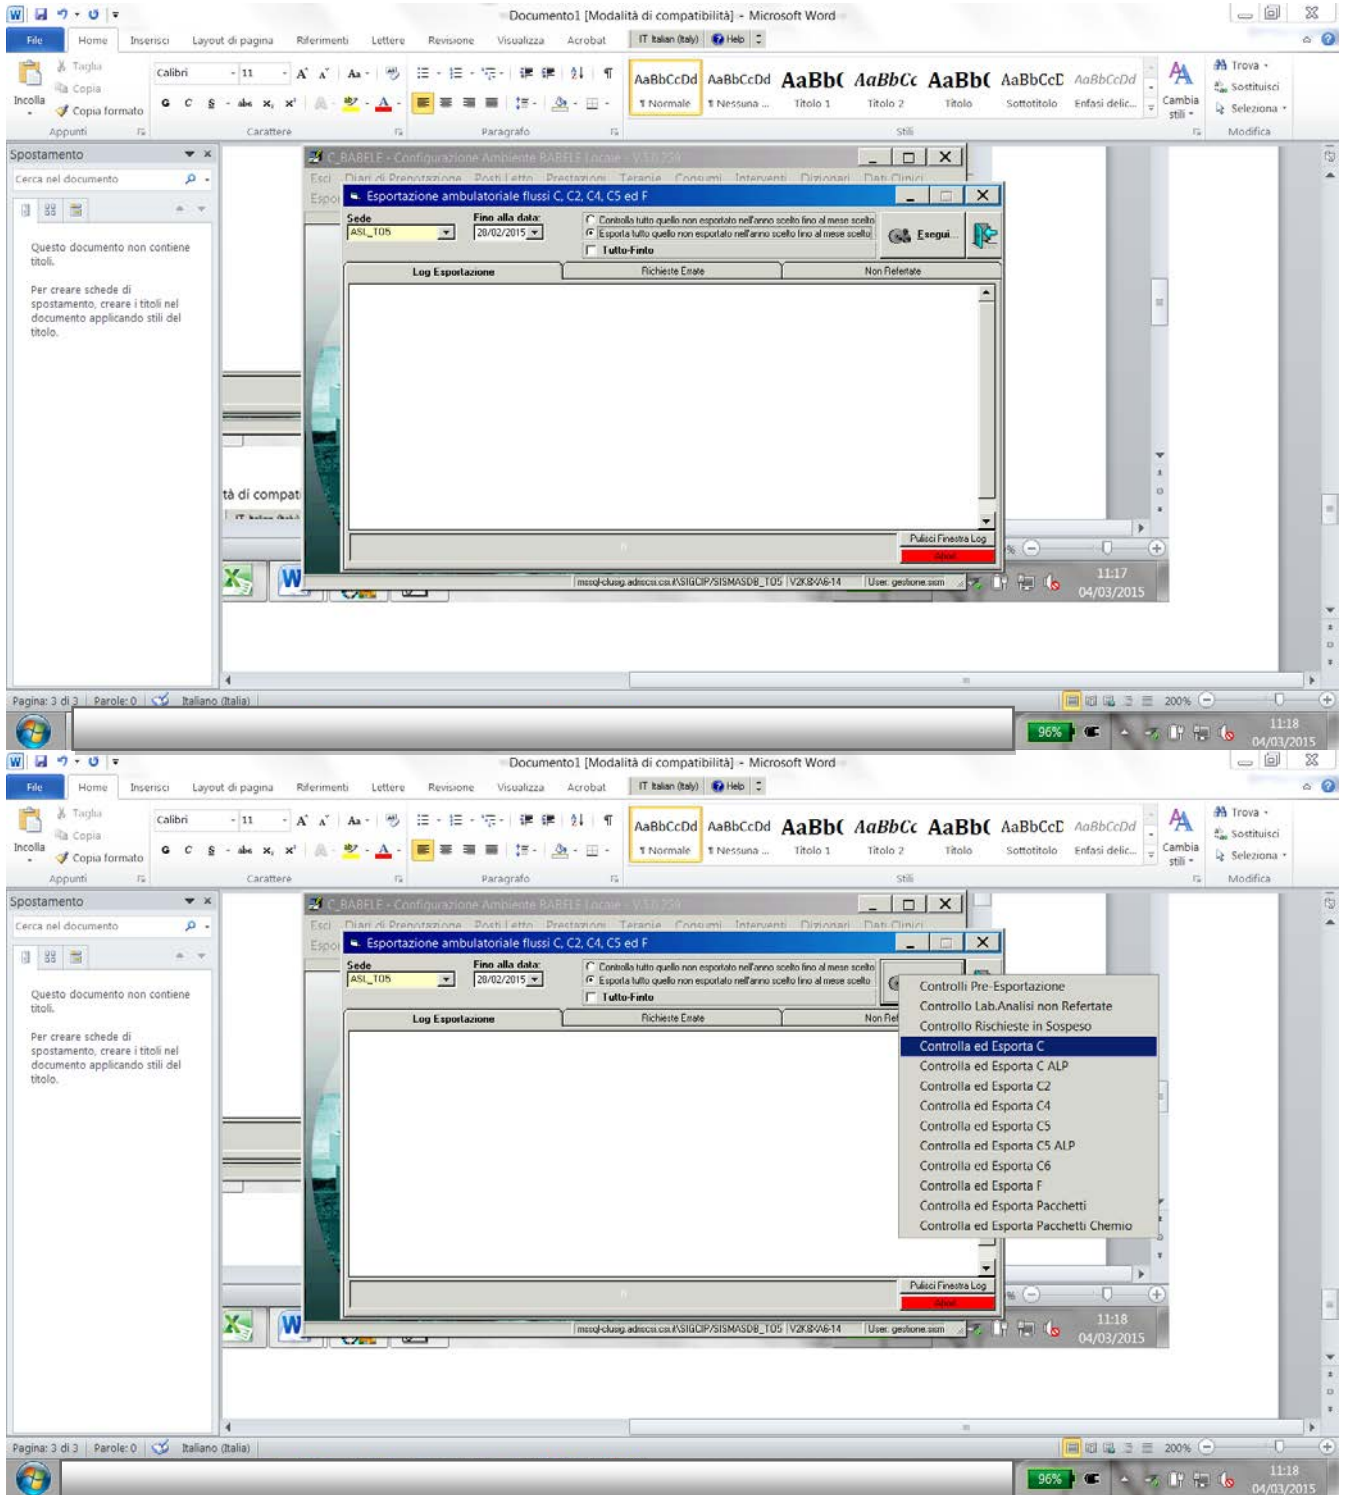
Documento1 [Modalità di compatibilità] - Microsoft Word

File | Home | Inserisci | Layout di pagina | Riferimenti | Lettere | Revisione | Visualizza | Acrobat | IT Italian (Italy) | Help

Taglia
Copia
Incolla
Copia formato
Appunti
Calibri 11
G C S abc $x_2$ $x^2$
Carattere
Paragrafo
AaBbCcDd ¶ Normale | AaBbCcDd ¶ Nessuna ... | AaBb( Titolo 1 | AaBbCc Titolo 2 | AaBb( Titolo | AaBbCcD Sottotitolo | AaBbCcDd Enfasi delic...
Stili
Cambia stili
Trova
Sostituisci
Seleziona
Modifica

Spostamento
Cerca nel documento
Questo documento non contiene titoli.
Per creare schede di spostamento, creare i titoli nel documento applicando stili del titolo.

C_BABELE - Configurazione Ambiente BABELE Locale - V.5.0.259
Esci | Diari di Prenotazione | Posti Letto | Prestazioni | Terapie | Consumi | Interventi | Dizionari | Dati Clinici

Esportazione ambulatoriale flussi C, C2, C4, C5 ed F
Sede
ASL_T05
Fino alla data:
28/02/2015
Controlla tutto quello non esportato nell'anno scelto fino al mese scelto
Esporta tutto quello non esportato nell'anno scelto fino al mese scelto
Tutto-Finto
Esegui
Log Esportazione | Richieste Errate | Non Refertate
Pulisci Finestra Log
Abort
mssql-cluag.adrsccs.cs.it\SIGCIP/SISMASDB_T05 | V2K8/V6-14 | User: gestione.sism

tà di compat

11:17
04/03/2015

Pagina: 3 di 3 | Parole: 0 | Italiano (Italia) | 200%
96%
11:18
04/03/2015

Documento1 [Modalità di compatibilità] - Microsoft Word

File | Home | Inserisci | Layout di pagina | Riferimenti | Lettere | Revisione | Visualizza | Acrobat | IT Italian (Italy) | Help

Taglia
Copia
Incolla
Copia formato
Appunti
Calibri 11
Carattere
Paragrafo
AaBbCcDd ¶ Normale | AaBbCcDd ¶ Nessuna ... | AaBb( Titolo 1 | AaBbCc Titolo 2 | AaBb( Titolo | AaBbCcD Sottotitolo | AaBbCcDd Enfasi delic...
Stili
Cambia stili
Trova
Sostituisci
Seleziona
Modifica

Spostamento
Cerca nel documento
Questo documento non contiene titoli.
Per creare schede di spostamento, creare i titoli nel documento applicando stili del titolo.

C_BABELE - Configurazione Ambiente BABELE Locale - V.5.0.259
Esci | Diari di Prenotazione | Posti Letto | Prestazioni | Terapie | Consumi | Interventi | Dizionari | Dati Clinici

Esportazione ambulatoriale flussi C, C2, C4, C5 ed F
Sede
ASL_T05
Fino alla data:
28/02/2015
Controlla tutto quello non esportato nell'anno scelto fino al mese scelto
Esporta tutto quello non esportato nell'anno scelto fino al mese scelto
Tutto-Finto
Log Esportazione | Richieste Errate | Non Ref

Controlli Pre-Esportazione
Controllo Lab.Analisi non Refertate
Controllo Rischieste in Sospeso
Controlla ed Esporta C
Controlla ed Esporta C ALP
Controlla ed Esporta C2
Controlla ed Esporta C4
Controlla ed Esporta C5
Controlla ed Esporta C5 ALP
Controlla ed Esporta C6
Controlla ed Esporta F
Controlla ed Esporta Pacchetti
Controlla ed Esporta Pacchetti Chemio

Pulisci Finestra Log
Abort
mssql-cluag.adrsccs.cs.it\SIGCIP/SISMASDB_T05 | V2K8/V6-14 | User: gestione.sism
11:18
04/03/2015

Pagina: 3 di 3 | Parole: 0 | Italiano (Italia) | 200%
96%
11:18
04/03/2015